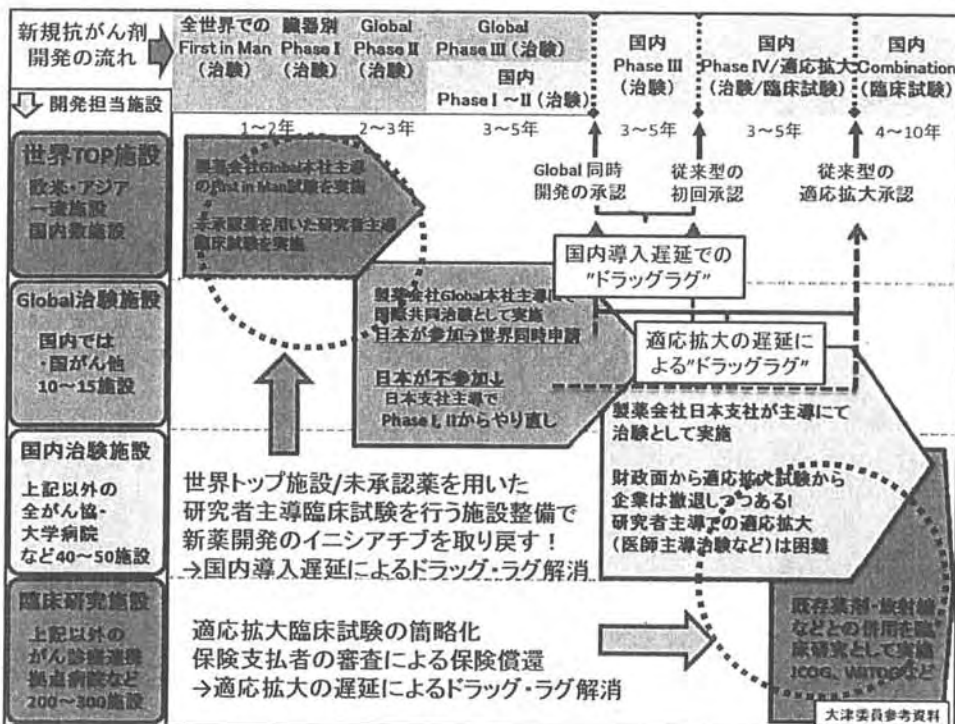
新規抗がん剤開発の流れ

全世界での First in Man（治験）

臓器別 Phase I（治験）

Global Phase II（治験）

Global Phase III（治験）

国内 Phase I ～II（治験）

国内 Phase III（治験）

国内 Phase IV/適応拡大（治験/臨床試験）

国内 Combination（臨床試験）

開発担当施設

1～2年　2～3年　3～5年　3～5年　3～5年　4～10年

Global 同時開発の承認

従来型の初回承認

従来型の適応拡大承認

世界TOP施設
欧米・アジア一流施設
国内数施設

製薬会社Global本社主導のFirst in Man試験を実施

未承認薬を用いた研究者主導臨床試験を実施

国内導入遅延での"ドラッグラグ"

Global治験施設
国内では
・国がん他
10～15施設

製薬会社Global本社主導にて国際共同治験として実施
日本が参加→世界同時申請

日本が不参加↓
日本支社主導で
Phase I、IIからやり直し

適応拡大の遅延による"ドラッグラグ"

国内治験施設
上記以外の
全がん協・
大学病院
など40～50施設

製薬会社日本支社が主導にて治験として実施

財政面から適応拡大試験から企業は撤退しつつある!
研究者主導での適応拡大（医師主導治験など）は困難

世界トップ施設/未承認薬を用いた
研究者主導臨床試験を行う施設整備で
新薬開発のイニシアチブを取り戻す!
→国内導入遅延によるドラッグ・ラグ解消

臨床研究施設
上記以外の
がん診療連携
拠点病院など
200～300施設

適応拡大臨床試験の簡略化
保険支払者の審査による保険償還
→適応拡大の遅延によるドラッグ・ラグ解消

既存薬剤・放射線などとの併用を臨床研究として実施
JCOG、WJTOGなど

大津委員参考資料